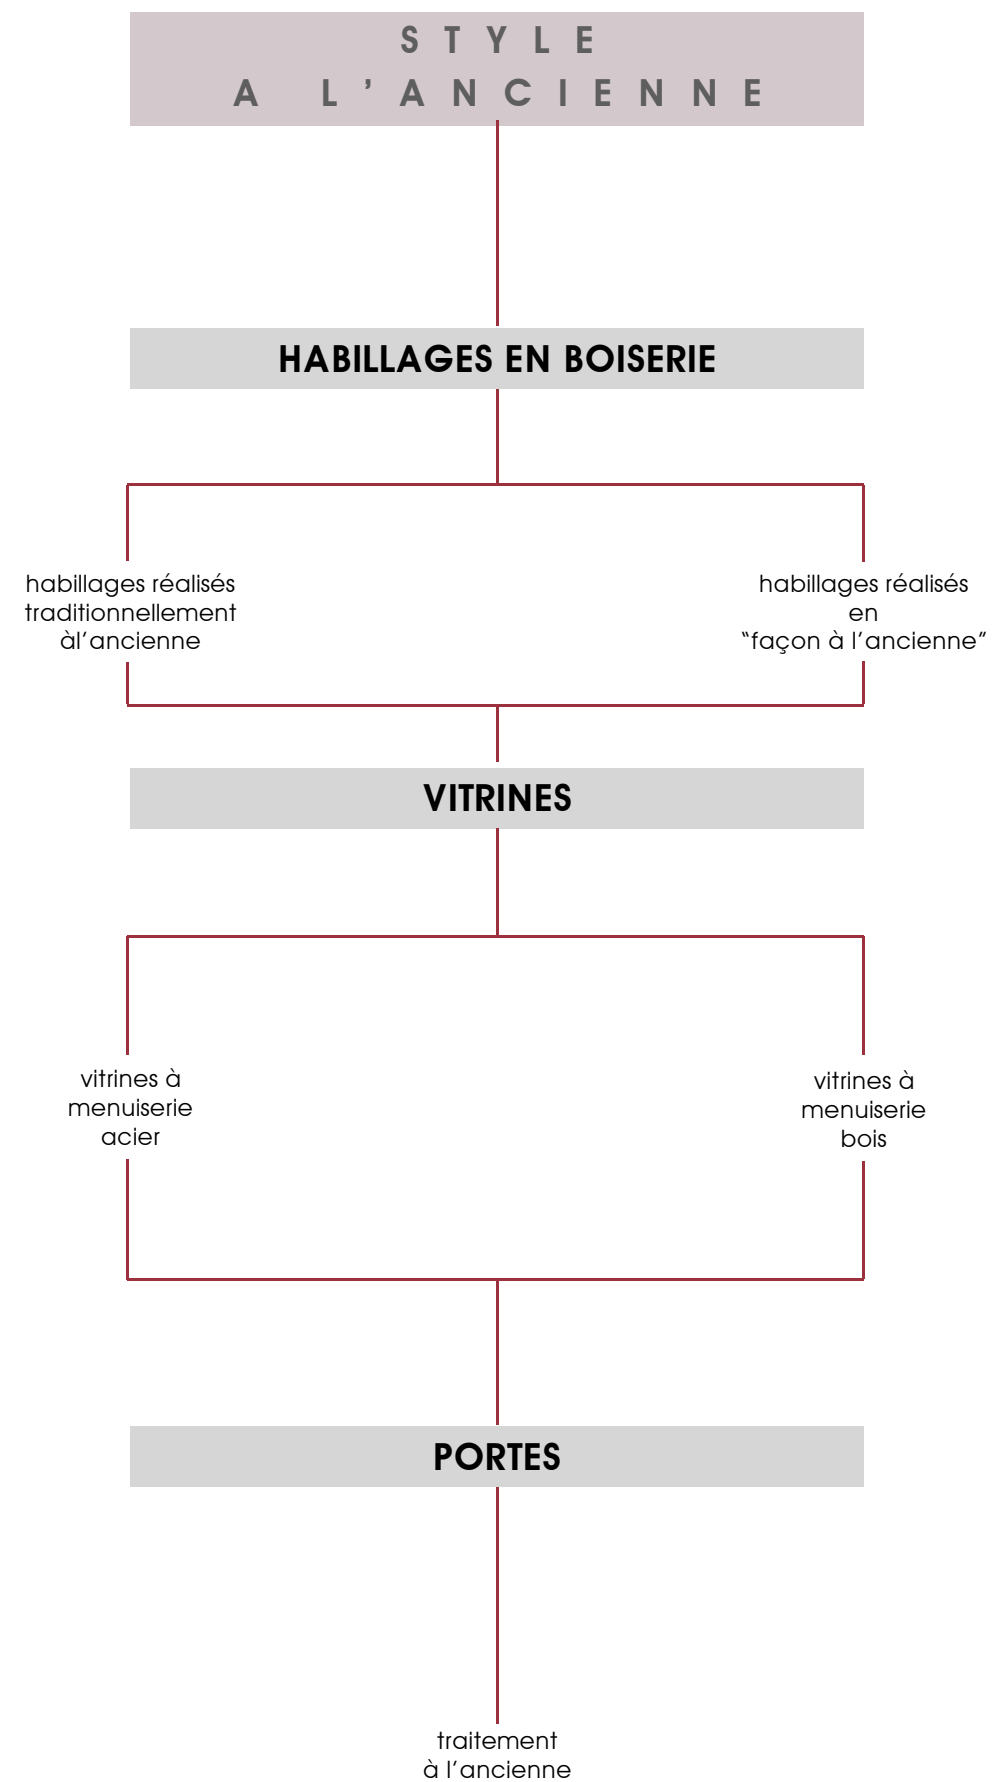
STYLE
A L'ANCIENNE

HABILLAGES EN BOISERIE

habillages réalisés traditionnellement àl'ancienne

habillages réalisés en "façon à l'ancienne"

VITRINES

vitrines à menuiserie acier

vitrines à menuiserie bois

PORTES

traitement à l'ancienne